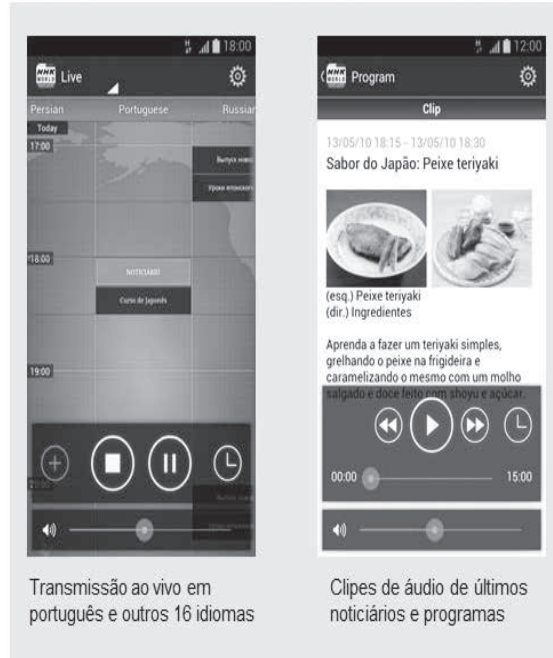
18:00
NHK WORLD Live
Persian Portuguese Russian
Today
17:00
Выпуск новостей
Уроки японского
18:00
NOTICIÁRIO
Curso de Japonês
19:00
20:00

Transmissão ao vivo em português e outros 16 idiomas

12:00
NHK WORLD Program
Clip
13/05/10 18:15 - 13/05/10 18:30
Sabor do Japão: Peixe teriyaki
(esq.) Peixe teriyaki
(dir.) Ingredientes
Aprenda a fazer um teriyaki simples, grelhando o peixe na frigideira e caramelizando o mesmo com um molho salgado e doce feito com shoyu e açúcar.
00:00
15:00

Clipes de áudio de últimos noticiários e programas